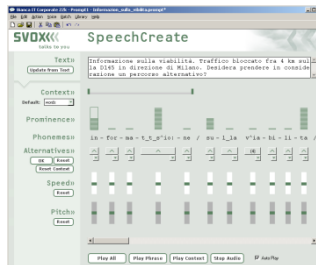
SVOX
SpeechCreate
Text
Update from Text
Informazione sulla viabilità. Traffico bloccato fra 4 km sul la 0145 in direzione di Milano. Desidera prendere in conside razione un percorso alternativo?
Context
Default:
Prominence
Phoneme
in - for - ma - t_s_i'o: - ne / su - l_la v'ia - bi - li - te
Alternatives
OK
Reset
Reset Context
Speed
Pitch
Play All
Play Phrase
Play Context
Stop Audio
AutoPlay